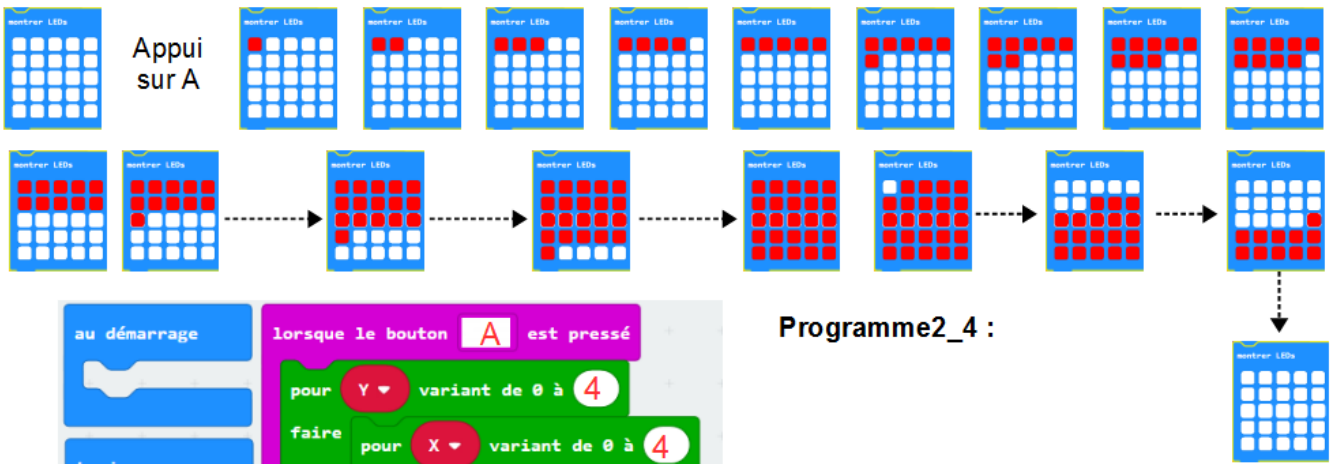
montrer LEDs

Appui sur A

montrer LEDs

montrer LEDs

montrer LEDs

montrer LEDs

montrer LEDs

montrer LEDs

montrer LEDs

montrer LEDs

montrer LEDs

montrer LEDs

montrer LEDs

montrer LEDs

montrer LEDs

montrer LEDs

montrer LEDs

montrer LEDs

montrer LEDs

au démarrage

lorsque le bouton A est pressé

pour Y variant de 0 à 4

faire pour X variant de 0 à 4

Programme2_4 :

montrer LEDs